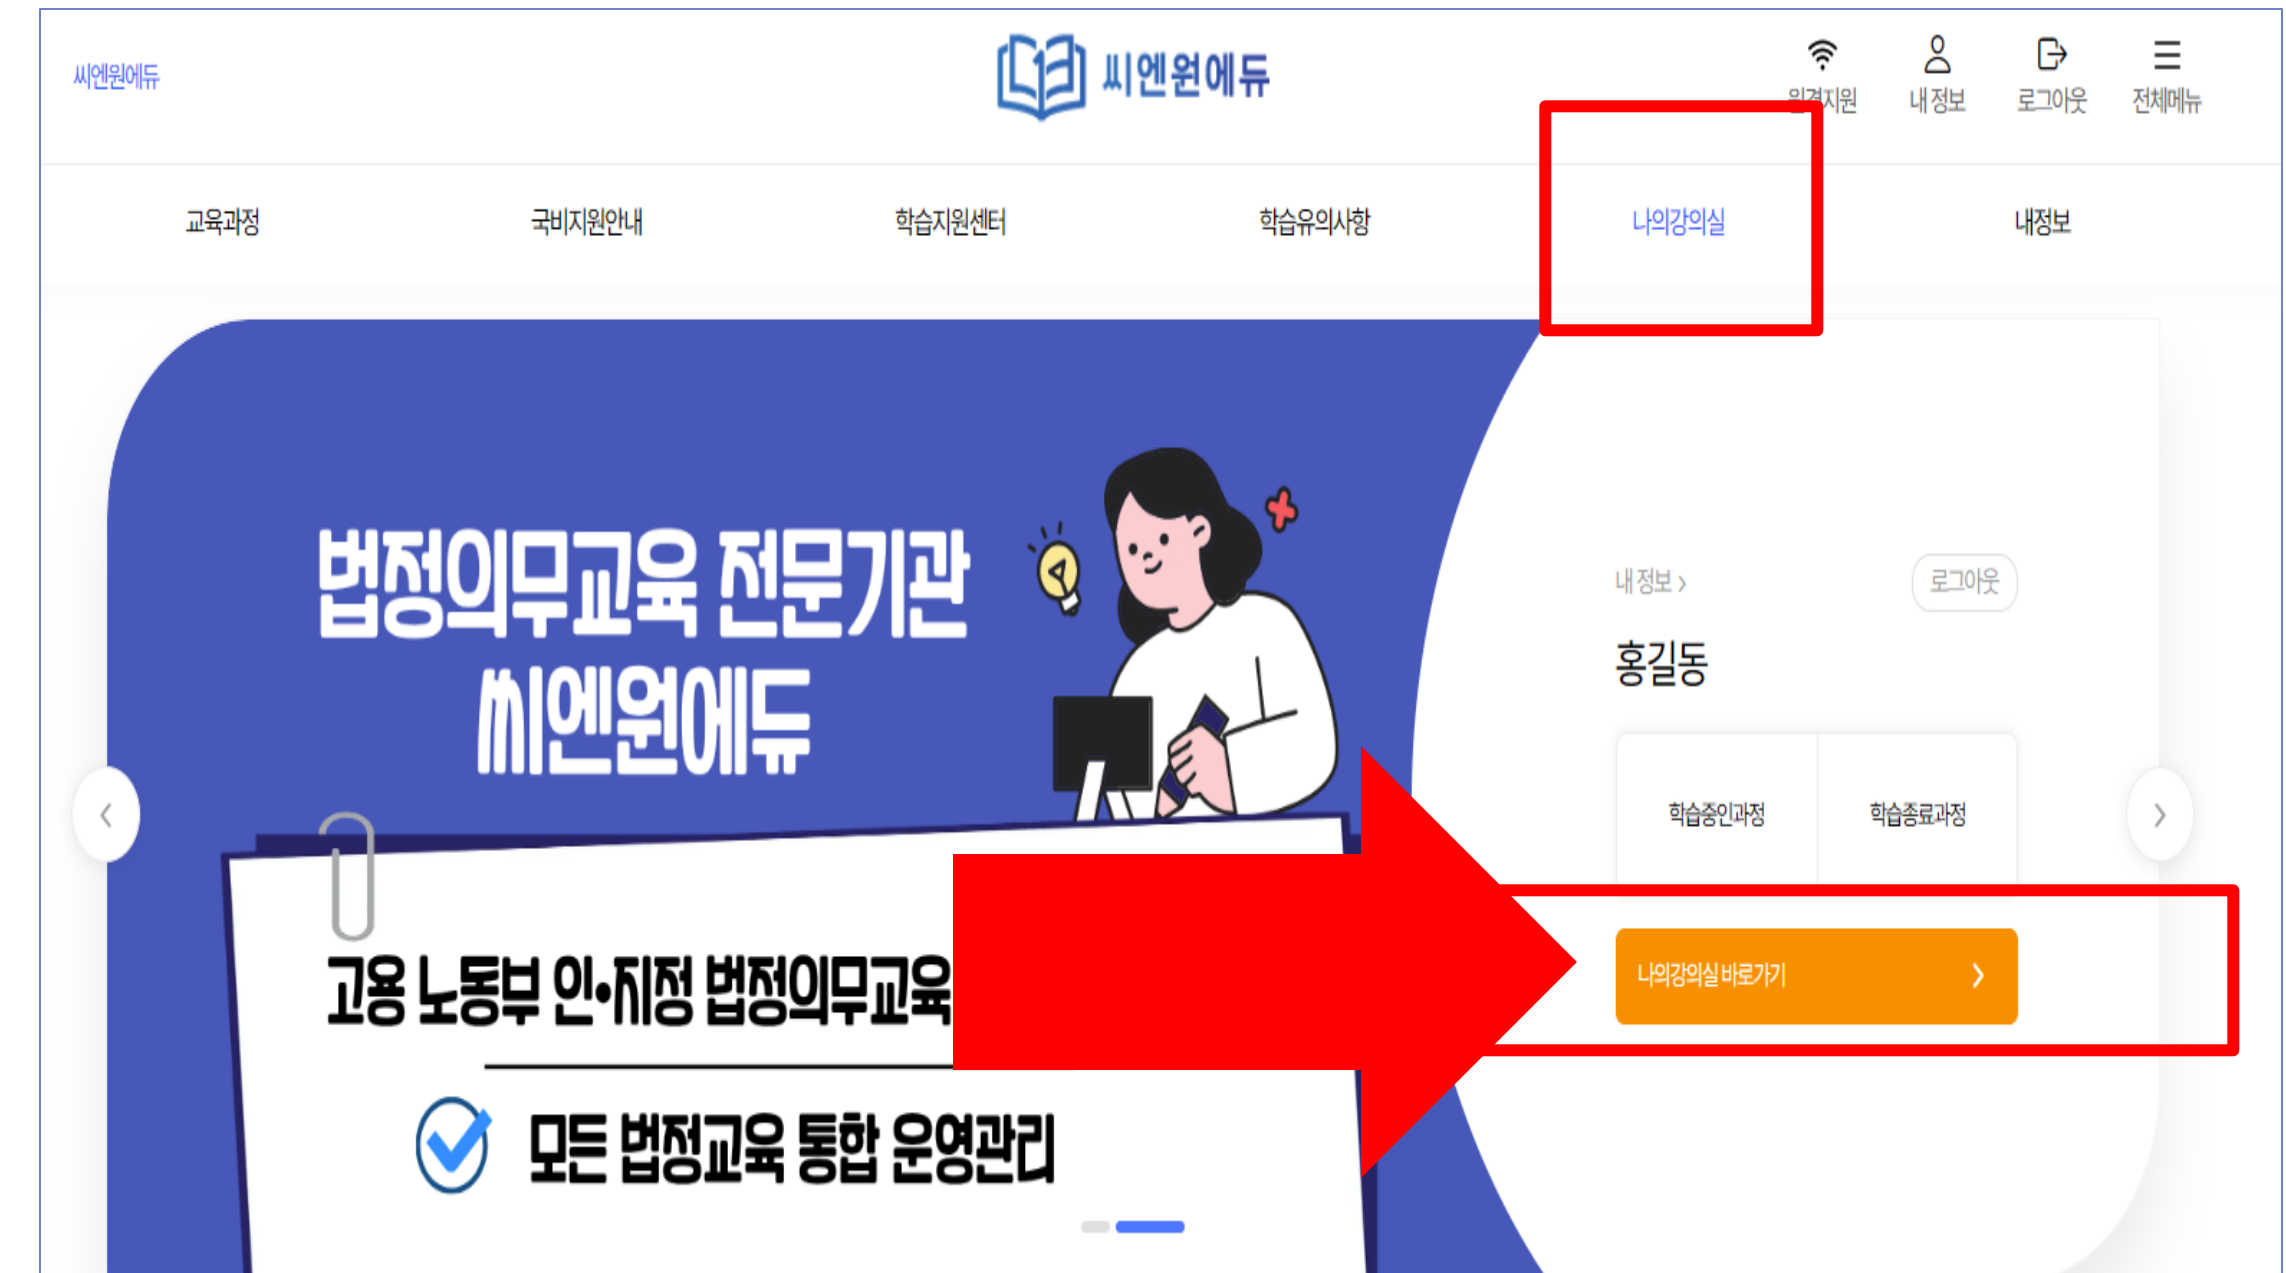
씨엔원에듀

씨엔원에듀

원격지원 내 정보 로그아웃 전체메뉴

교육과정 국비지원안내 학습지원센터 학습유의사항 나의강의실 내정보

법정의무교육 전문기관
씨엔원에듀

고용 노동부 인•지정 법정의무교육

모든 법정교육 통합 운영관리

내 정보 › 로그아웃

홍길동

학습중인과정 학습종료과정

나의강의실 바로가기 ›

‹ ›